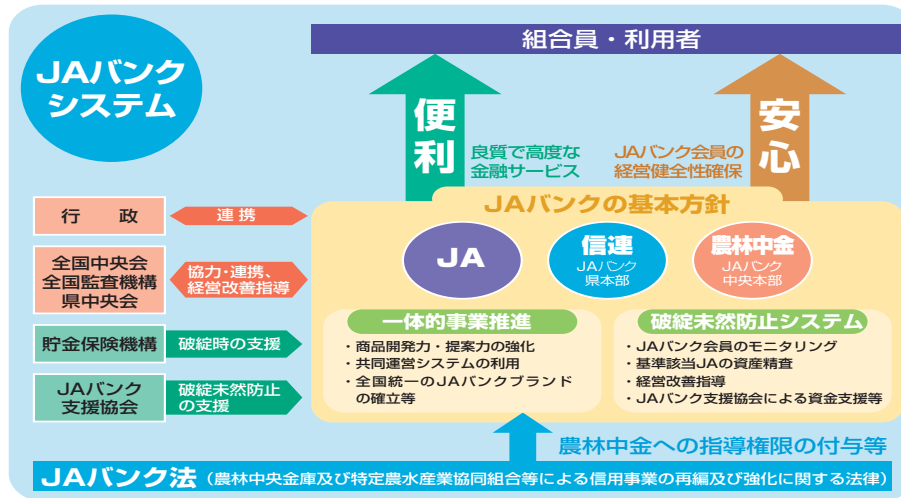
JAバンクシステム

組合員・利用者

便利
良質で高度な金融サービス

JAバンク会員の経営健全性確保
安心

行政
連携

全国中央会
全国監査機構
県中央会
協力・連携、経営改善指導

貯金保険機構
破綻時の支援

JAバンク支援協会
破綻未然防止の支援

JAバンクの基本方針

JA

信連
JAバンク県本部

農林中金
JAバンク中央本部

一体的事業推進
・商品開発力・提案力の強化
・共同運営システムの利用
・全国統一のJAバンクブランドの確立等

破綻未然防止システム
・JAバンク会員のモニタリング
・基準該当JAの資産精査
・経営改善指導
・JAバンク支援協会による資金支援等

農林中金への指導権限の付与等

JAバンク法（農林中央金庫及び特定農水産業協同組合等による信用事業の再編及び強化に関する法律）